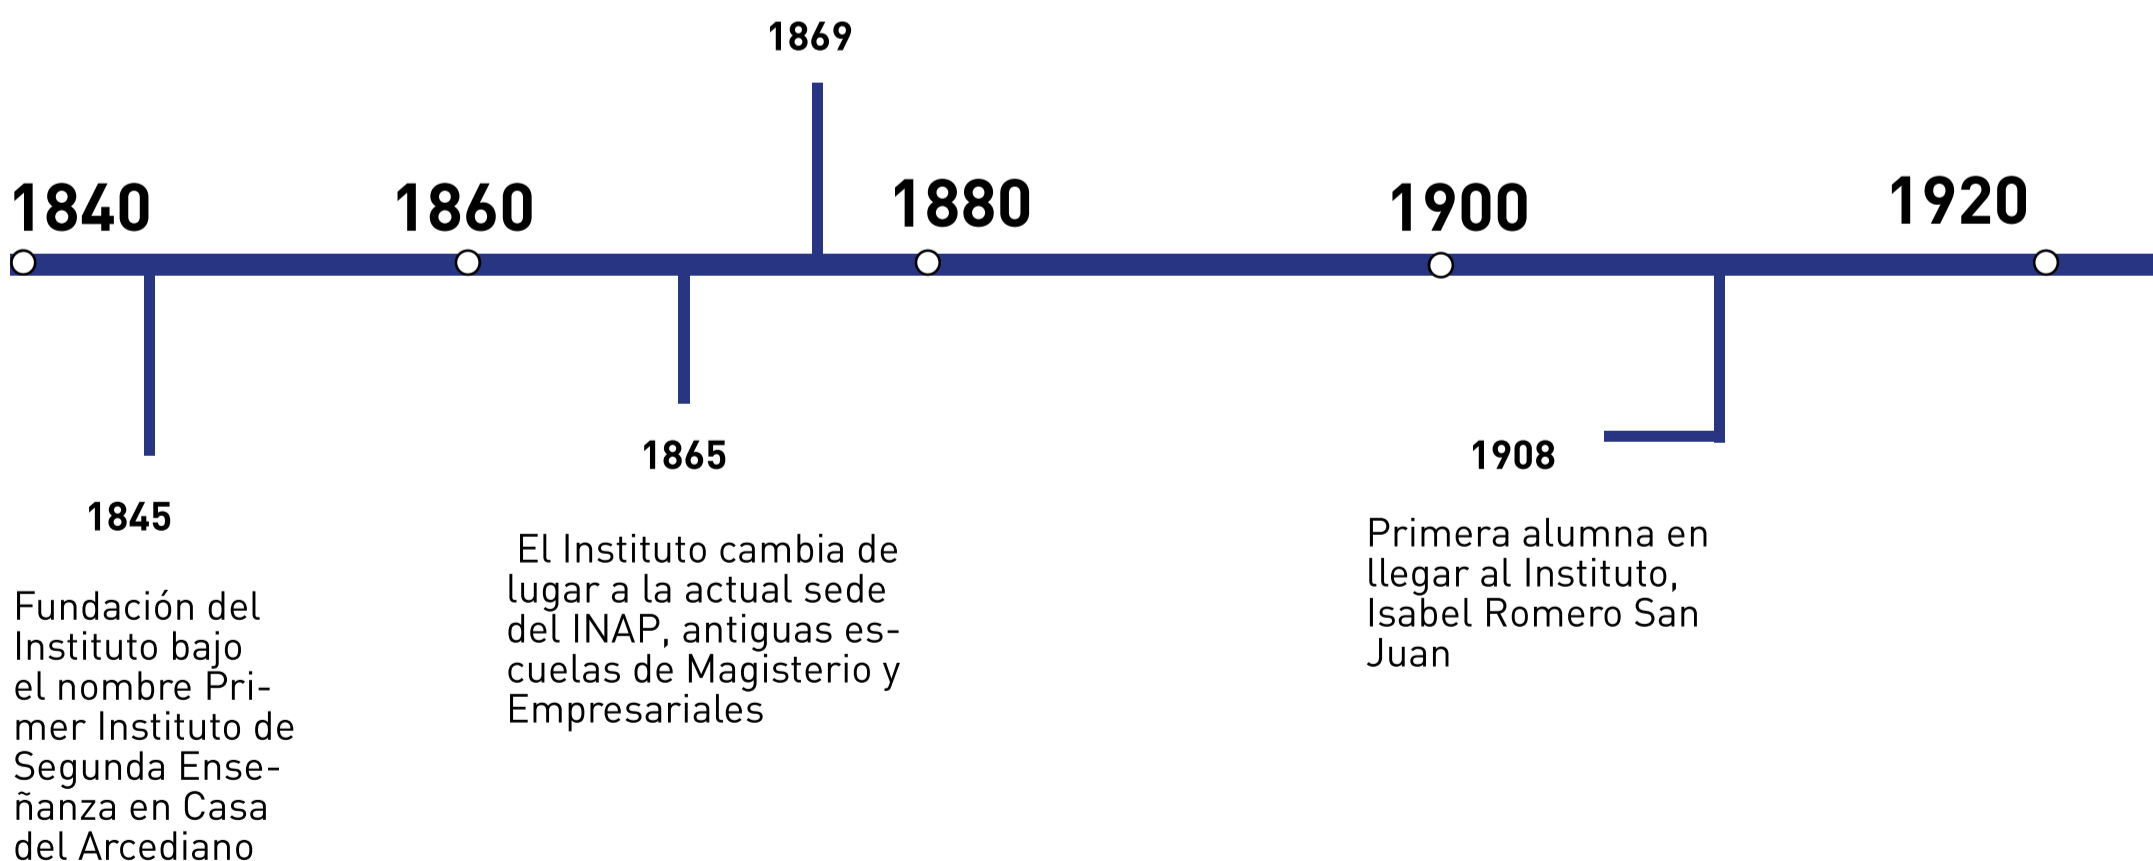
1869

1840

1860

1880

1900

1920

1845

Fundación del Instituto bajo el nombre Primer Instituto de Segunda Enseñanza en Casa del Arcediano

1865

El Instituto cambia de lugar a la actual sede del INAP, antiguas escuelas de Magisterio y Empresariales

1908

Primera alumna en llegar al Instituto, Isabel Romero San Juan